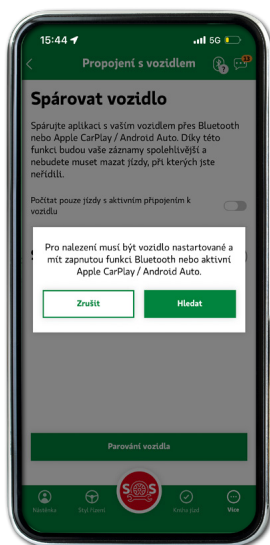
15:44

5G

Propojení s vozidlem

11

Spárovat vozidlo

Spárujte aplikaci s vaším vozidlem přes Bluetooth nebo Apple CarPlay / Android Auto. Díky této funkci budou vaše záznamy spolehlivější a nebudete muset mazat jízdy, při kterých jste neřídili.

Počítat pouze jízdy s aktivním připojením k vozidlu

S

Pro nalezení musí být vozidlo nastartované a mít zapnutou funkci Bluetooth nebo aktivní Apple CarPlay / Android Auto.

Zrušit

Hledat

Párování vozidla

Nástěnka

Styl řízení

SOS

Kniha jízd

Více